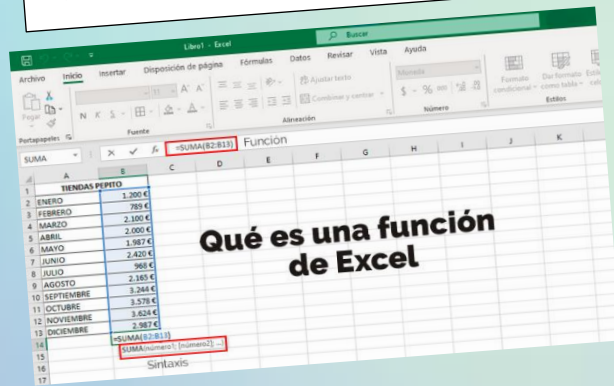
Libro1 - Excel

Buscar

Archivo Inicio Insertar Disposición de página Fórmulas Datos Revisar Vista Ayuda

Pegar

Portapapeles

N K S

Fuente

Ajustar texto

Combinar y centrar

Alineación

Moneda

Número

Formato condicional

Dar formato como tabla

Estilos

SUMA

=SUMA(B2:B13)

Función

| | A | B | C | D | E | F | G | H | I | J | K |
|---|---|---|---|---|---|---|---|---|---|---|---|
| 1 | TIENDAS PEPITO | | | | | | | | | | |
| 2 | ENERO | 1.200 € | | | | | | | | | |
| 3 | FEBRERO | 789 € | | | | | | | | | |
| 4 | MARZO | 2.100 € | | | | | | | | | |
| 5 | ABRIL | 2.000 € | | | | | | | | | |
| 6 | MAYO | 1.987 € | | | | | | | | | |
| 7 | JUNIO | 2.420 € | | | | | | | | | |
| 8 | JULIO | 988 € | | | | | | | | | |
| 9 | AGOSTO | 2.165 € | | | | | | | | | |
| 10 | SEPTIEMBRE | 3.244 € | | | | | | | | | |
| 11 | OCTUBRE | 3.578 € | | | | | | | | | |
| 12 | NOVIEMBRE | 3.624 € | | | | | | | | | |
| 13 | DICIEMBRE | 2.987 € | | | | | | | | | |
| 14 | | =SUMA(B2:B13) | | | | | | | | | |
| 15 | | | | | | | | | | | |
| 16 | | | | | | | | | | | |
| 17 | | | | | | | | | | | |

SUMA(número1; [número2]; ...)

Sintaxis

Qué es una función de Excel